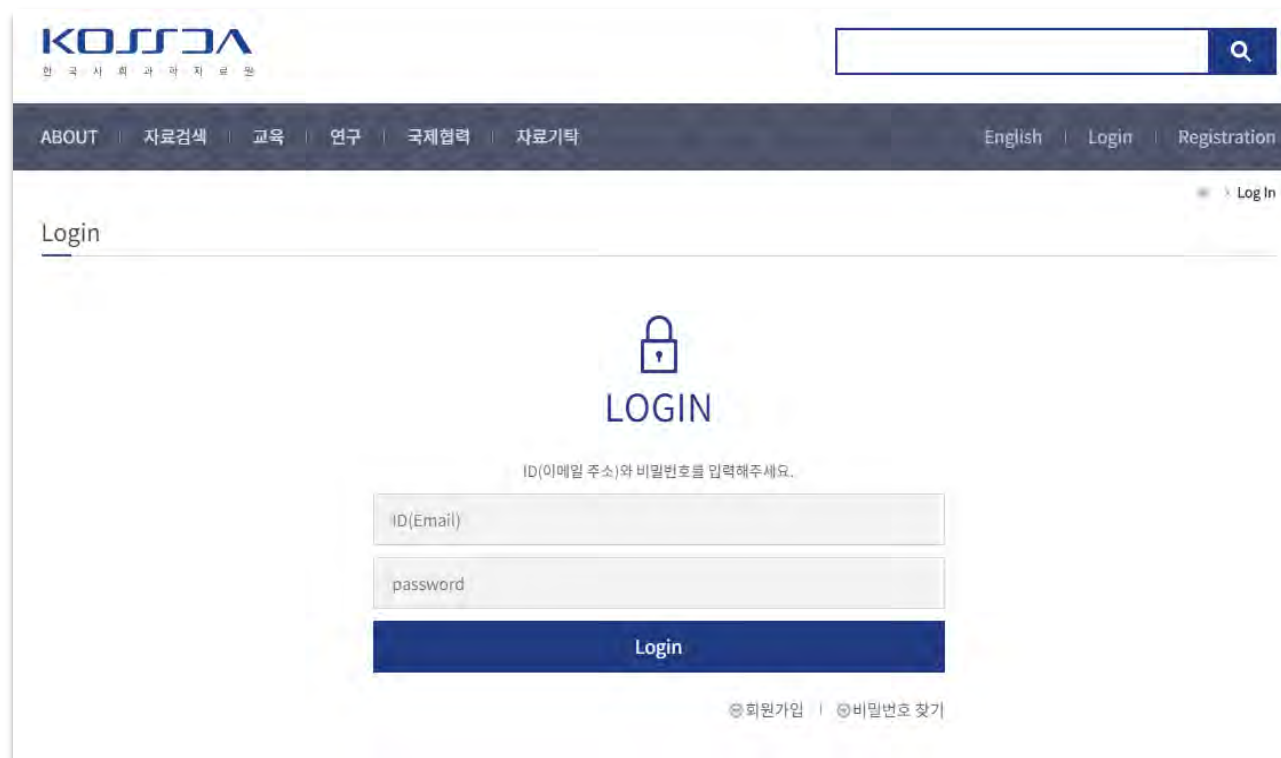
KOSSDA
한국사회과학자료원

ABOUT | 자료검색 | 교육 | 연구 | 국제협력 | 자료기탁

English | Login | Registration

> Log In

Login

LOGIN

ID(이메일 주소)와 비밀번호를 입력해주세요.

ID(Email)

password

Login

회원가입 | 비밀번호 찾기